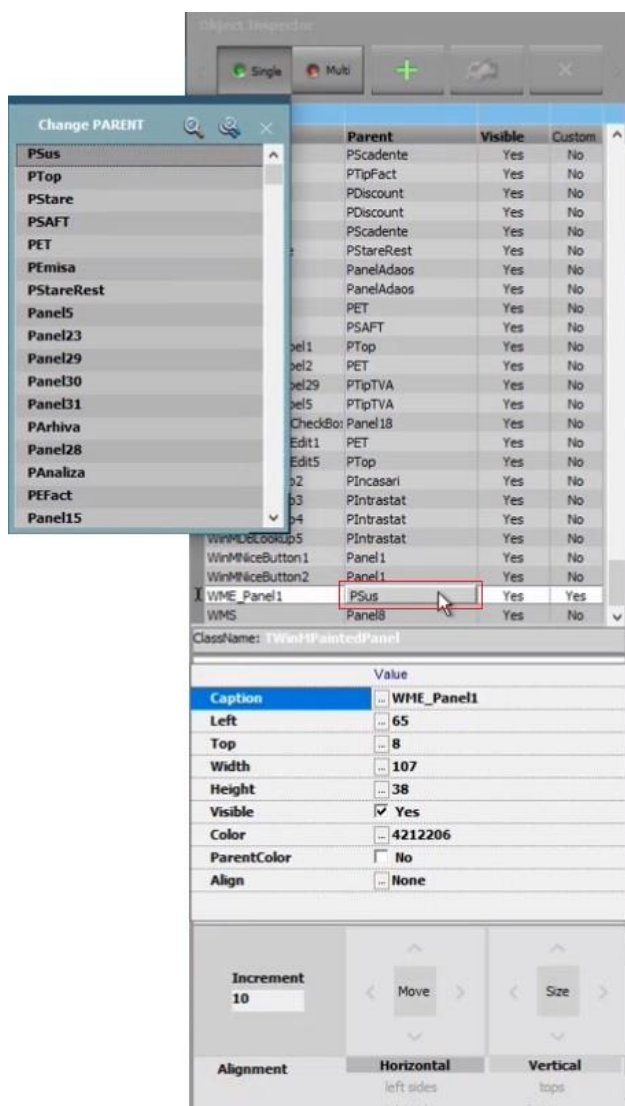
Object Inspector

Single Multi

Change PARENT

PSus
PTop
PStare
PSAFT
PET
PEmisa
PStareRest
Panel5
Panel23
Panel29
Panel30
Panel31
PArhiva
Panel28
PAnaliza
PEFact
Panel15

| | Parent | Visible | Custom |
|---|---|---|---|
| | PScadente | Yes | No |
| | PTipFact | Yes | No |
| | PDiscount | Yes | No |
| | PDiscount | Yes | No |
| | PScadente | Yes | No |
| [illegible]e | PStareRest | Yes | No |
| | PanelAdaos | Yes | No |
| | PanelAdaos | Yes | No |
| | PET | Yes | No |
| | PSAFT | Yes | No |
| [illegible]el1 | PTop | Yes | No |
| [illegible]el2 | PET | Yes | No |
| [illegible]el29 | PTipTVA | Yes | No |
| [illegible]el5 | PTipTVA | Yes | No |
| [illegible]CheckBo: | Panel18 | Yes | No |
| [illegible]Edit1 | PET | Yes | No |
| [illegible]Edit5 | PTop | Yes | No |
| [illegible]p2 | PIncasari | Yes | No |
| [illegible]p3 | PIntrastat | Yes | No |
| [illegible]p4 | PIntrastat | Yes | No |
| WinMDBLookup5 | PIntrastat | Yes | No |
| WinMNiceButton1 | Panel1 | Yes | No |
| WinMNiceButton2 | Panel1 | Yes | No |
| WME_Panel1 | PSus | Yes | Yes |
| WMS | Panel8 | Yes | No |

ClassName: TWinMPaintedPanel

| | Value |
|---|---|
| Caption | WME_Panel1 |
| Left | 65 |
| Top | 8 |
| Width | 107 |
| Height | 38 |
| Visible | Yes |
| Color | 4212206 |
| ParentColor | No |
| Align | None |

Increment
10

Move

Size

Alignment
Horizontal
left sides
Vertical
tops